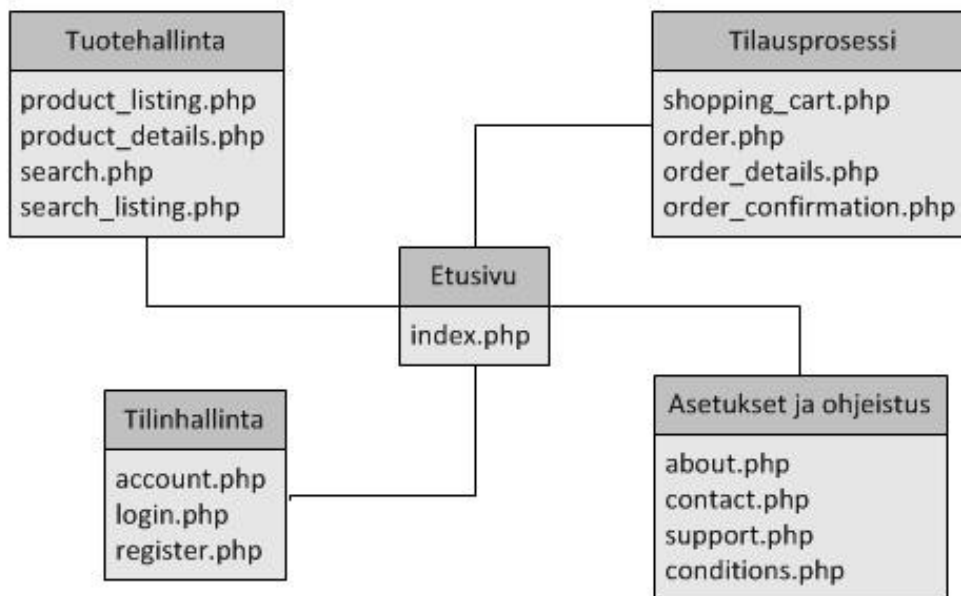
Tuotehallinta

product_listing.php
product_details.php
search.php
search_listing.php

Tilausprosessi

shopping_cart.php
order.php
order_details.php
order_confirmation.php

Etusivu

index.php

Tilinhallinta

account.php
login.php
register.php

Asetukset ja ohjeistus

about.php
contact.php
support.php
conditions.php